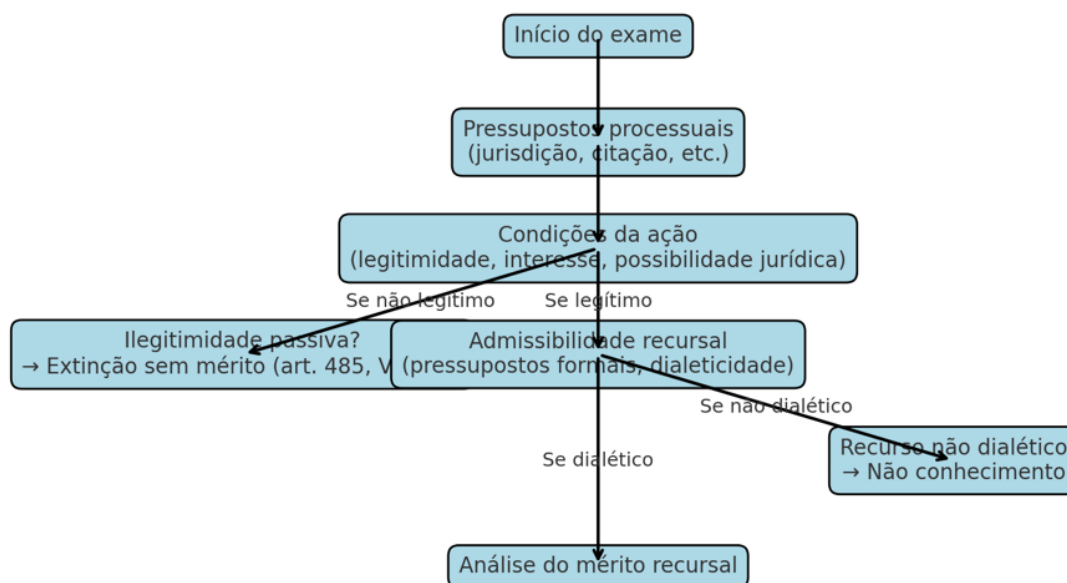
Início do exame

Pressupostos processuais
(jurisdição, citação, etc.)

Condições da ação
(legitimidade, interesse, possibilidade jurídica)

Se não legítimo

Se legítimo

Ilegitimidade passiva?
→ Extinção sem mérito (art. 485, V

Admissibilidade recursal
(pressupostos formais, dialeticidade)

Se não dialético

Recurso não dialético
→ Não conhecimento

Se dialético

Análise do mérito recursal